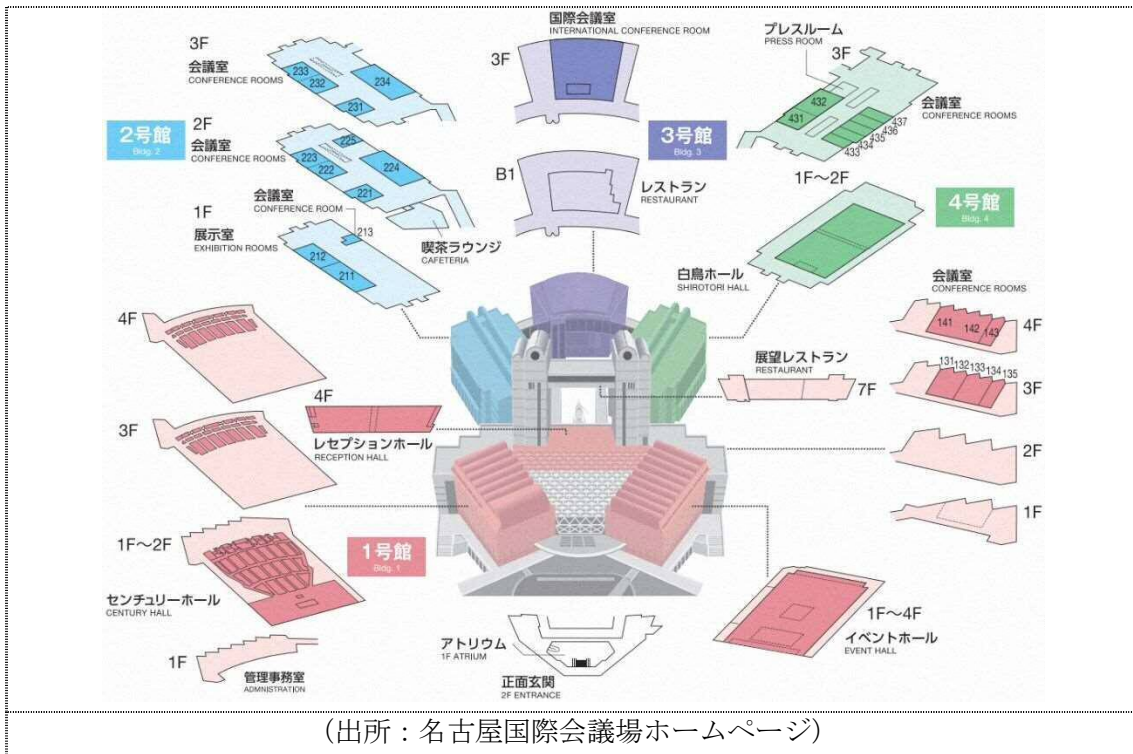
3F
会議室
CONFERENCE ROOMS
233
232
234
231

2号館
Bldg. 2

2F
会議室
CONFERENCE ROOMS
225
223
222
224
221

会議室
CONFERENCE ROOM
213

1F
展示室
EXHIBITION ROOMS
212
211

喫茶ラウンジ
CAFETERIA

国際会議室
INTERNATIONAL CONFERENCE ROOM
3F

3号館
Bldg. 3

B1
レストラン
RESTAURANT

プレスルーム
PRESS ROOM
3F
432
431
437
436
435
434
433
会議室
CONFERENCE ROOMS

1F～2F
4号館
Bldg. 4
白鳥ホール
SHIROTORI HALL

会議室
CONFERENCE ROOMS
141
142
143
4F

展望レストラン
RESTAURANT
7F

131
132
133
134
135
3F

2F

1F

4F

3F

4F
レセプションホール
RECEPTION HALL

1F～2F
センチュリーホール
CENTURY HALL

1号館
Bldg. 1

1F
管理事務室
ADMINISTRATION

アトリウム
1F ATRIUM

正面玄関
2F ENTRANCE

1F～4F
イベントホール
EVENT HALL

（出所：名古屋国際会議場ホームページ）